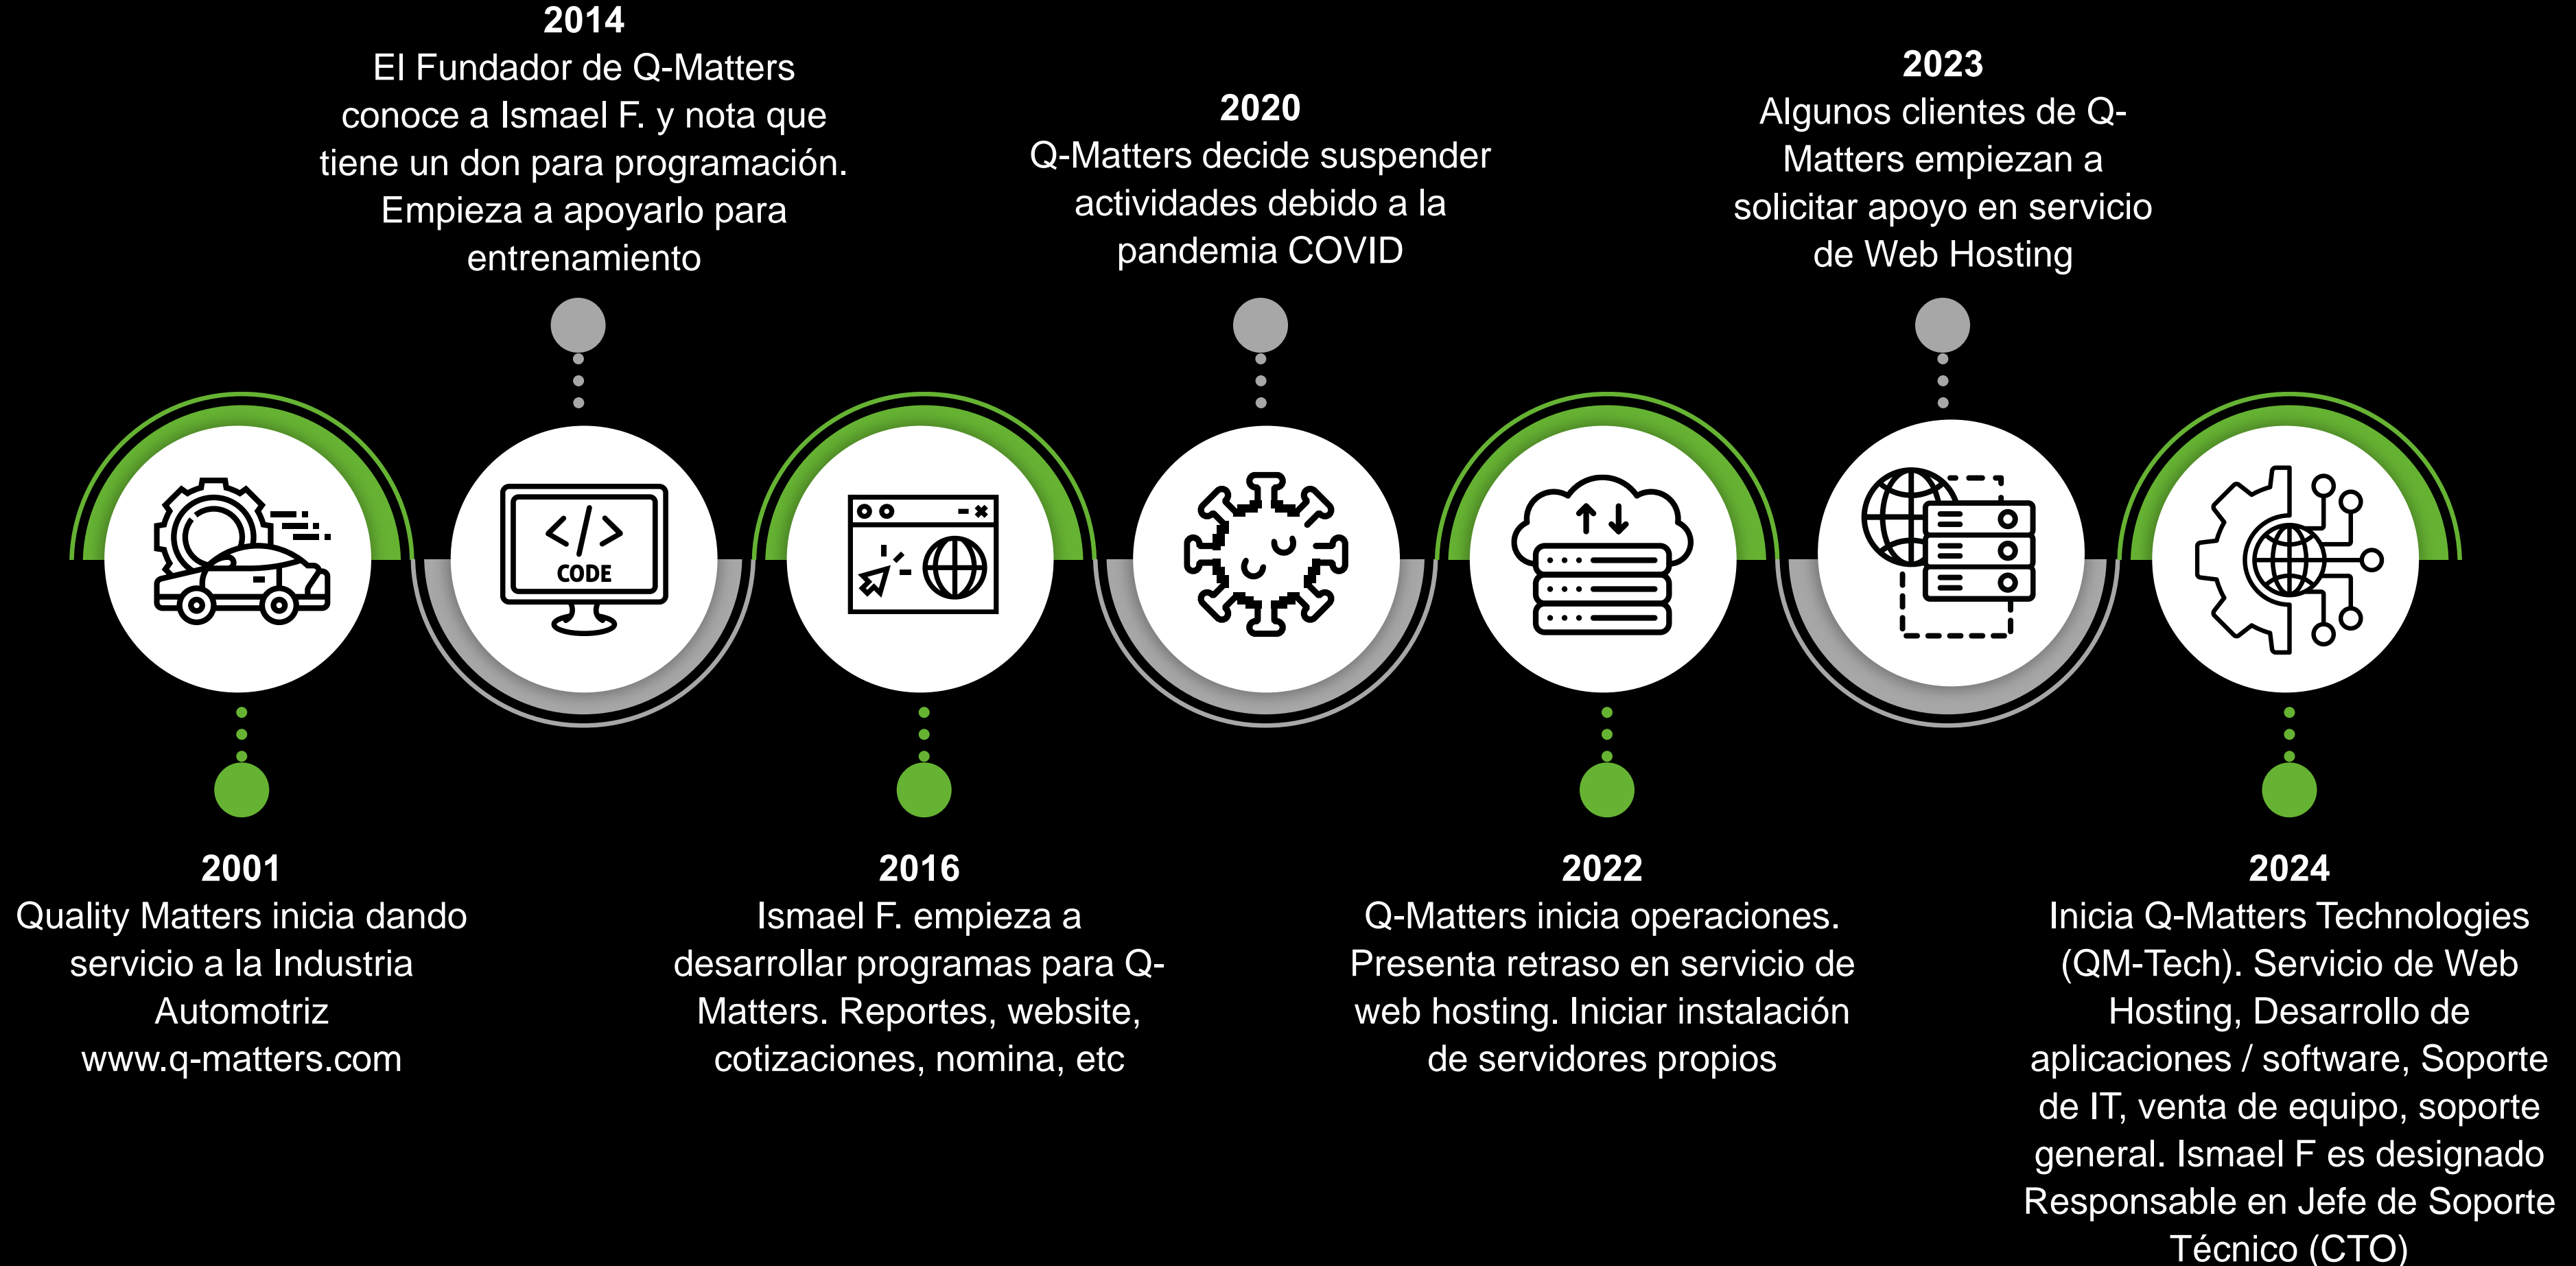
2014
El Fundador de Q-Matters conoce a Ismael F. y nota que tiene un don para programación. Empieza a apoyarlo para entrenamiento

2020
Q-Matters decide suspender actividades debido a la pandemia COVID

2023
Algunos clientes de Q-Matters empiezan a solicitar apoyo en servicio de Web Hosting

CODE

2001
Quality Matters inicia dando servicio a la Industria Automotriz www.q-matters.com

2016
Ismael F. empieza a desarrollar programas para Q-Matters. Reportes, website, cotizaciones, nomina, etc

2022
Q-Matters inicia operaciones. Presenta retraso en servicio de web hosting. Iniciar instalación de servidores propios

2024
Inicia Q-Matters Technologies (QM-Tech). Servicio de Web Hosting, Desarrollo de aplicaciones / software, Soporte de IT, venta de equipo, soporte general. Ismael F es designado Responsable en Jefe de Soporte Técnico (CTO)